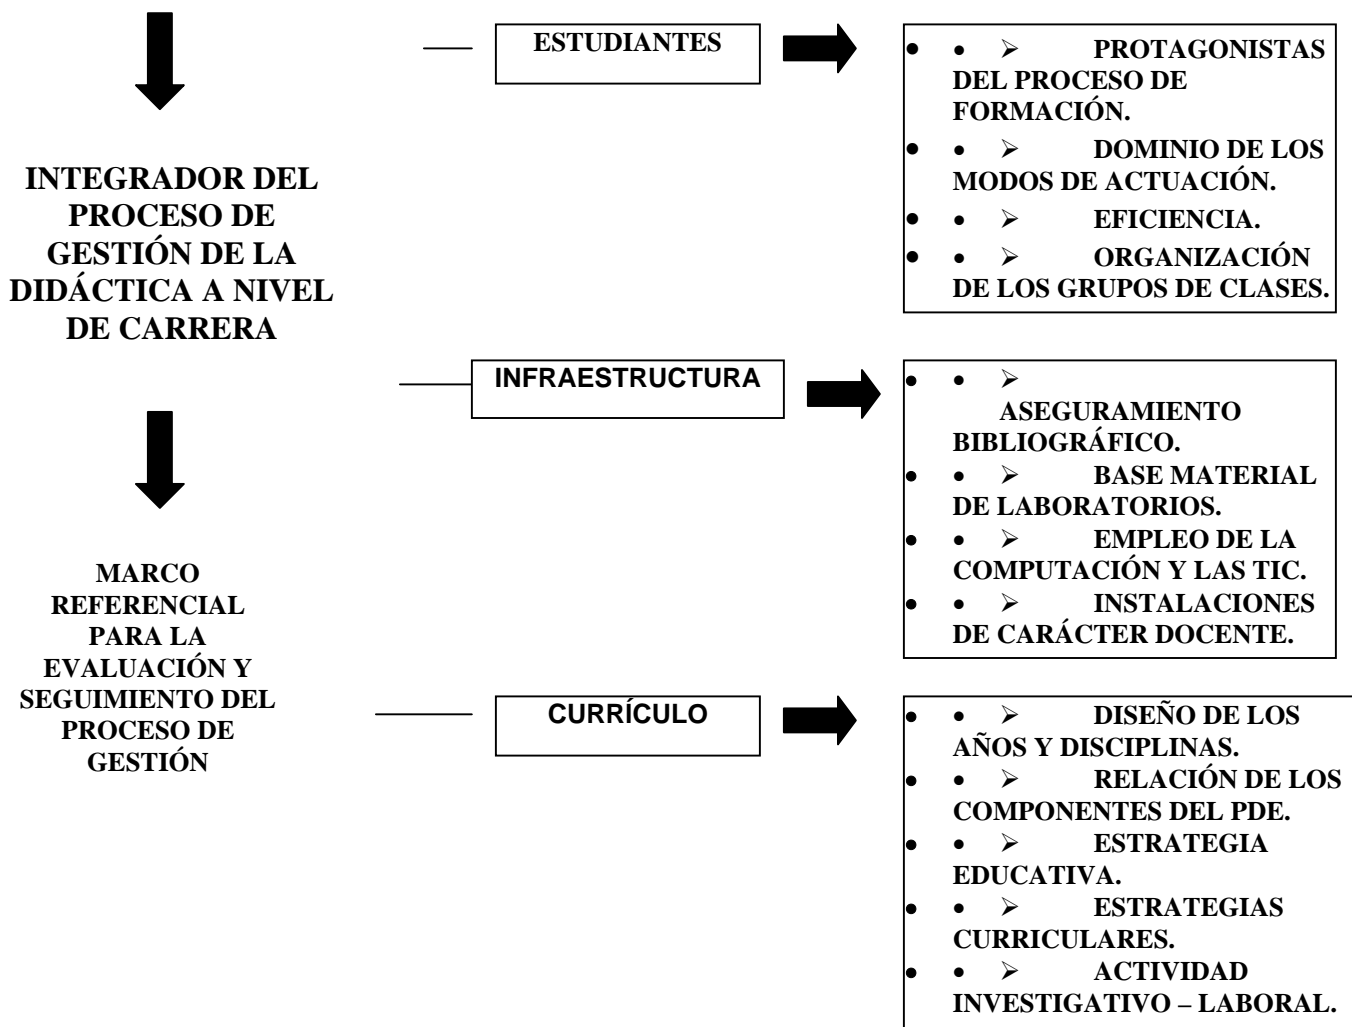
INTEGRADOR DEL PROCESO DE GESTIÓN DE LA DIDÁCTICA A NIVEL DE CARRERA

MARCO REFERENCIAL PARA LA EVALUACIÓN Y SEGUIMIENTO DEL PROCESO DE GESTIÓN

ESTUDIANTES

• • ➢ PROTAGONISTAS DEL PROCESO DE FORMACIÓN.
• • ➢ DOMINIO DE LOS MODOS DE ACTUACIÓN.
• • ➢ EFICIENCIA.
• • ➢ ORGANIZACIÓN DE LOS GRUPOS DE CLASES.

INFRAESTRUCTURA

• • ➢ ASEGURAMIENTO BIBLIOGRÁFICO.
• • ➢ BASE MATERIAL DE LABORATORIOS.
• • ➢ EMPLEO DE LA COMPUTACIÓN Y LAS TIC.
• • ➢ INSTALACIONES DE CARÁCTER DOCENTE.

CURRÍCULO

• • ➢ DISEÑO DE LOS AÑOS Y DISCIPLINAS.
• • ➢ RELACIÓN DE LOS COMPONENTES DEL PDE.
• • ➢ ESTRATEGIA EDUCATIVA.
• • ➢ ESTRATEGIAS CURRICULARES.
• • ➢ ACTIVIDAD INVESTIGATIVO – LABORAL.